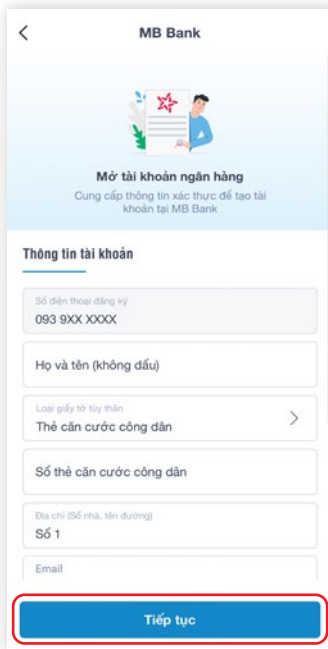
<

MB Bank

Mở tài khoản ngân hàng

Cung cấp thông tin xác thực để tạo tài khoản tại MB Bank

Thông tin tài khoản

Số điện thoại đăng ký
093 9XX XXXX

Họ và tên (không dấu)

Loại giấy tờ tùy thân
Thẻ căn cước công dân
>

Số thẻ căn cước công dân

Địa chỉ (Số nhà, tên đường)
Số 1

Email

Tiếp tục